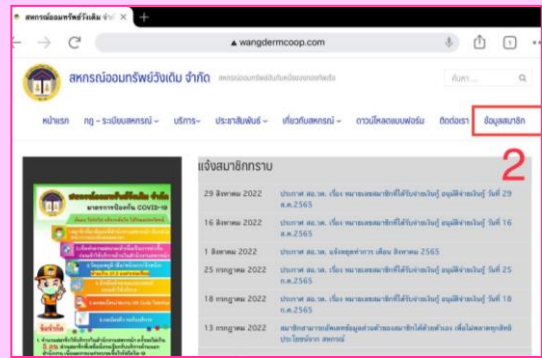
สหกรณ์ออมทรัพย์วังเดิม จำกัด

wangdermcoop.com

1

สหกรณ์ออมทรัพย์วังเดิม จำกัด

ค้นหา

หน้าแรก กฎ - ระเบียบสหกรณ์ บริการ ประชาสัมพันธ์ เกี่ยวกับสหกรณ์ ดาวน์โหลดแบบฟอร์ม ติดต่อเรา ข้อมูลสมาชิก

2

แจ้งสมาชิกทราบ

29 สิงหาคม 2022 ประกาศ สอ.วด. เรื่อง หมายเลขสมาชิกที่ได้รับจ่ายเงินกู้ อนุมัติจ่ายเงินกู้ วันที่ 29 ส.ค.2565

16 สิงหาคม 2022 ประกาศ สอ.วด. เรื่อง หมายเลขสมาชิกที่ได้รับจ่ายเงินกู้ อนุมัติจ่ายเงินกู้ วันที่ 16 ส.ค.2565

1 สิงหาคม 2022 ประกาศ สอ.วด. แจ้งหยุดทำการ เดือน สิงหาคม 2565

25 กรกฎาคม 2022 ประกาศ สอ.วด. เรื่อง หมายเลขสมาชิกที่ได้รับจ่ายเงินกู้ อนุมัติจ่ายเงินกู้ วันที่ 25 ก.ค.2565

18 กรกฎาคม 2022 ประกาศ สอ.วด. เรื่อง หมายเลขสมาชิกที่ได้รับจ่ายเงินกู้ อนุมัติจ่ายเงินกู้ วันที่ 18 ก.ค.2565

13 กรกฎาคม 2022 สมาชิกสามารถตรวจสอบข้อมูลส่วนตัวของสมาชิกได้ด้วยตัวเอง เพื่อไม่พลาดทุกสิทธิประโยชน์จาก สหกรณ์

สหกรณ์ออมทรัพย์วังเดิม จำกัด
มาตรการป้องกัน COVID-19
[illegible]